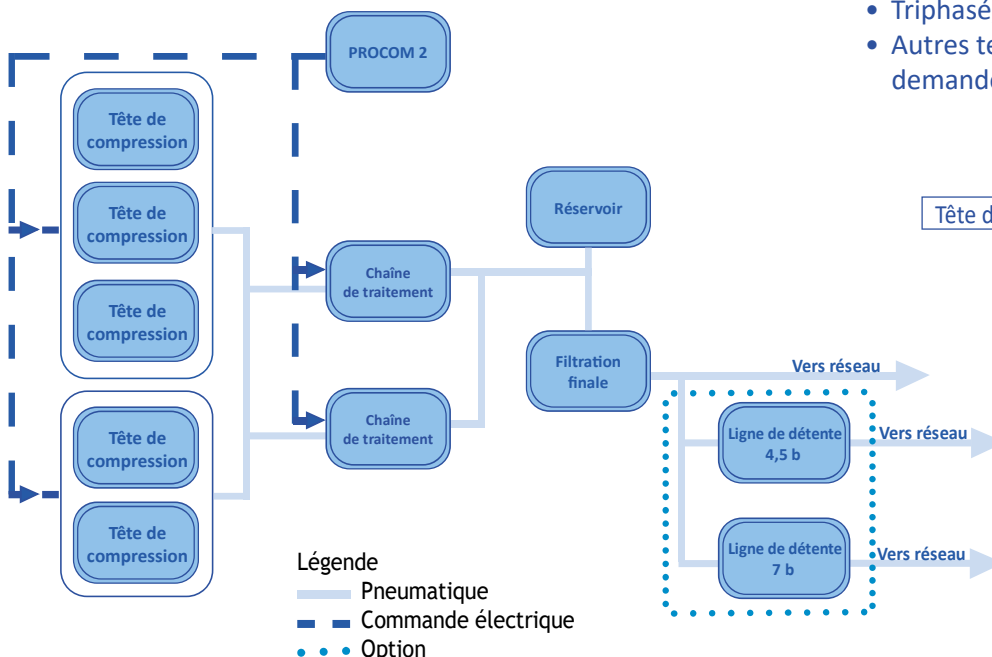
• Triphasé
• Autres te
demande

PROCOM 2

Tête de compression

Tête de compression

Tête de compression

Tête de compression

Tête de compression

Réservoir

Chaîne de traitement

Chaîne de traitement

Filtration finale

Vers réseau

Ligne de détente 4,5 b

Vers réseau

Ligne de détente 7 b

Vers réseau

Tête d

Légende
Pneumatique
Commande électrique
Option